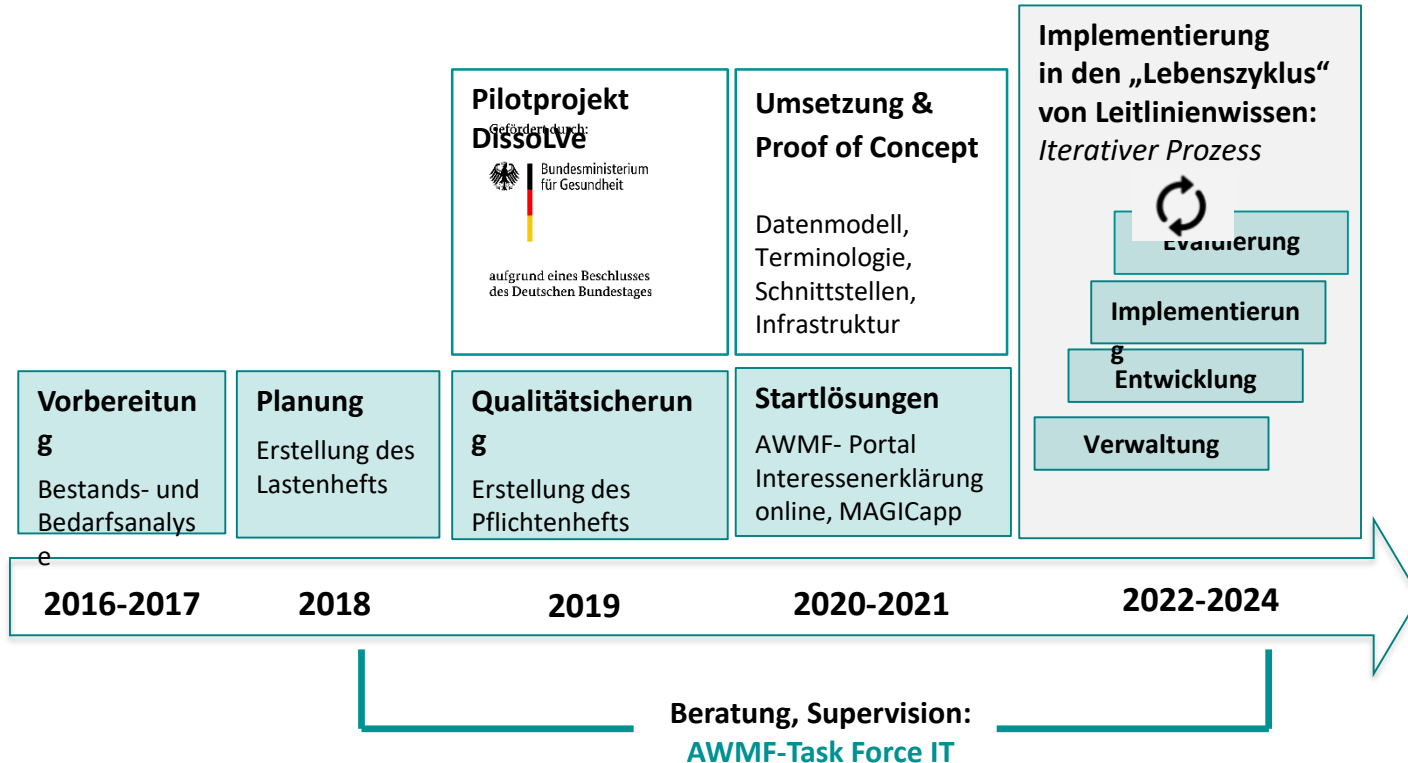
Pilotprojekt DissoLVe

Gefördert durch:

Bundesministerium für Gesundheit

aufgrund eines Beschlusses des Deutschen Bundestages

Umsetzung & Proof of Concept

Datenmodell, Terminologie, Schnittstellen, Infrastruktur

Implementierung in den „Lebenszyklus“ von Leitlinienwissen: *Iterativer Prozess*

Evaluierung

Implementierung

Entwicklung

Verwaltung

Vorbereitung

Bestands- und Bedarfsanalyse

Planung

Erstellung des Lastenhefts

Qualitätsicherung

Erstellung des Pflichtenhefts

Startlösungen

AWMF- Portal Interessenerklärung online, MAGICapp

2016-2017

2018

2019

2020-2021

2022-2024

Beratung, Supervision:
AWMF-Task Force IT